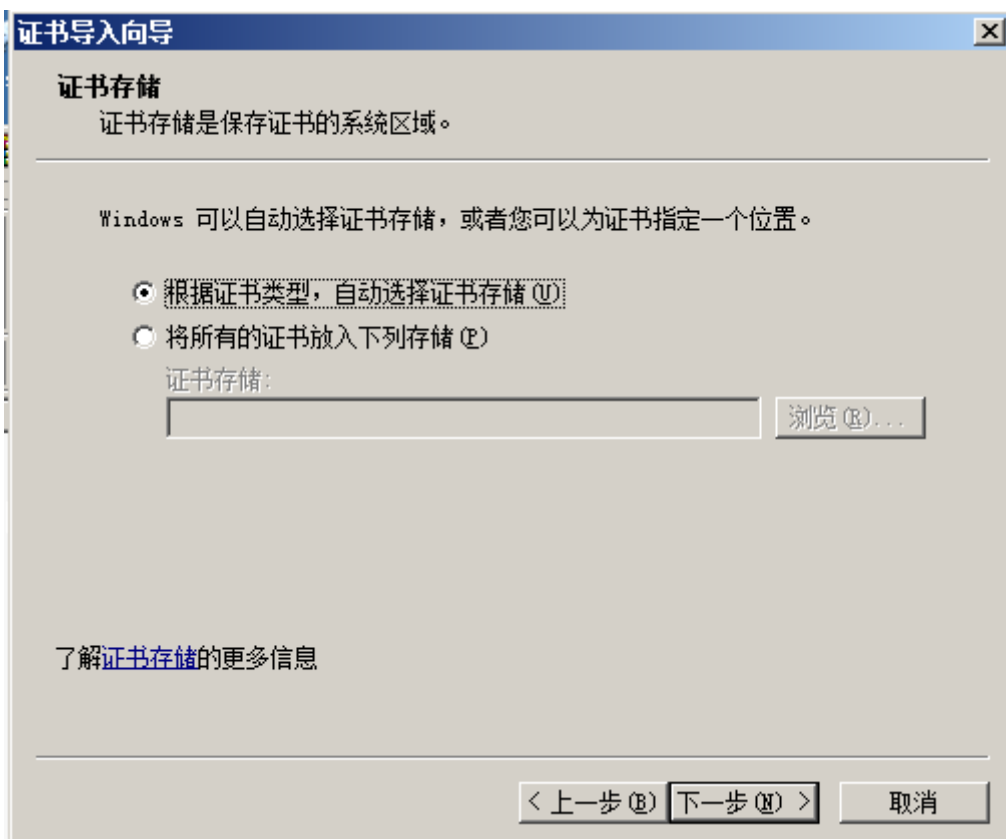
证书导入向导

X

证书存储
证书存储是保存证书的系统区域。

Windows 可以自动选择证书存储，或者您可以为证书指定一个位置。

根据证书类型，自动选择证书存储(U)
将所有的证书放入下列存储(P)
证书存储:

浏览(R)...

了解证书存储的更多信息

< 上一步(B) 下一步(N) > 取消